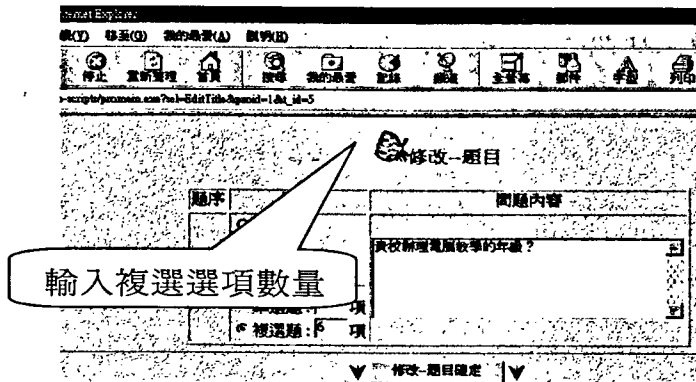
ernet Explorer
(V) 移至(G) 我的最愛(A) 說明(H)
停止 重新整理 首頁 搜尋 我的最愛 記錄 頻道 全螢幕 郵件 字型 列印
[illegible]-scripts/pxmain.exe?el=EditTitle&qnoid=1&t_id=5
修改--題目
題序
問題內容
貴校辦理電腦教學的年級？
輸入複選選項數量
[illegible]項
複選題：6 項
修改--題目確定